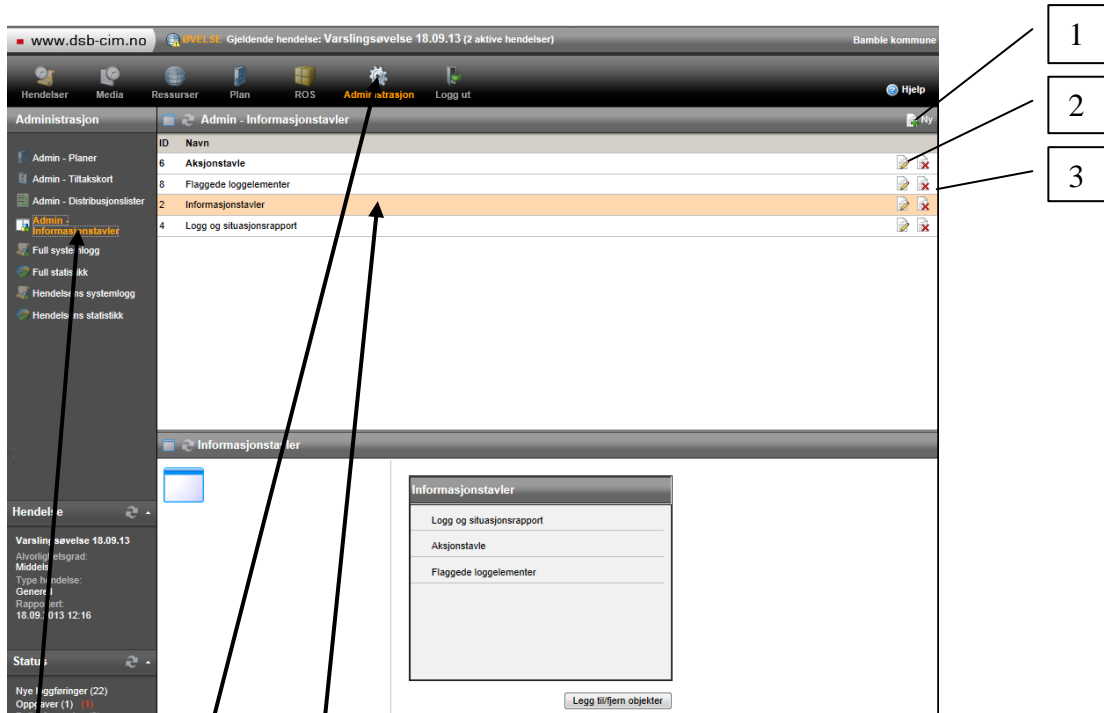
www.dsb-cim.no ØVELSE Gjeldende hendelse: Varslingsøvelse 18.09.13 (2 aktive hendelser) Bamble kommune

Hendelser Media Ressurser Plan ROS Administrasjon Logg ut

Hjelp

1

2

3

Administrasjon

Admin - Informasjonstavler

Ny

| ID | Navn |
|---|---|
| 6 | Aksjonstavle |
| 8 | Flaggede loggelementer |
| 2 | Informasjonstavler |
| 4 | Logg og situasjonsrapport |

Admin - Planer
Admin - Tiltakskort
Admin - Distribusjonslister
Admin - Informasjonstavler
Full systemlogg
Full statistikk
Hendelsens systemlogg
Hendelsens statistikk

Informasjonstavler

Informasjonstavler
Logg og situasjonsrapport
Aksjonstavle
Flaggede loggelementer

Legg til/fjern objekter

Hendelse

Varslingsøvelse 18.09.13
Alvorlighetsgrad:
Middels
Type hendelse:
Generell
Rapportert:
18.09.2013 12:16

Status

Nye loggføringer (22)
Oppgaver (1) (1)